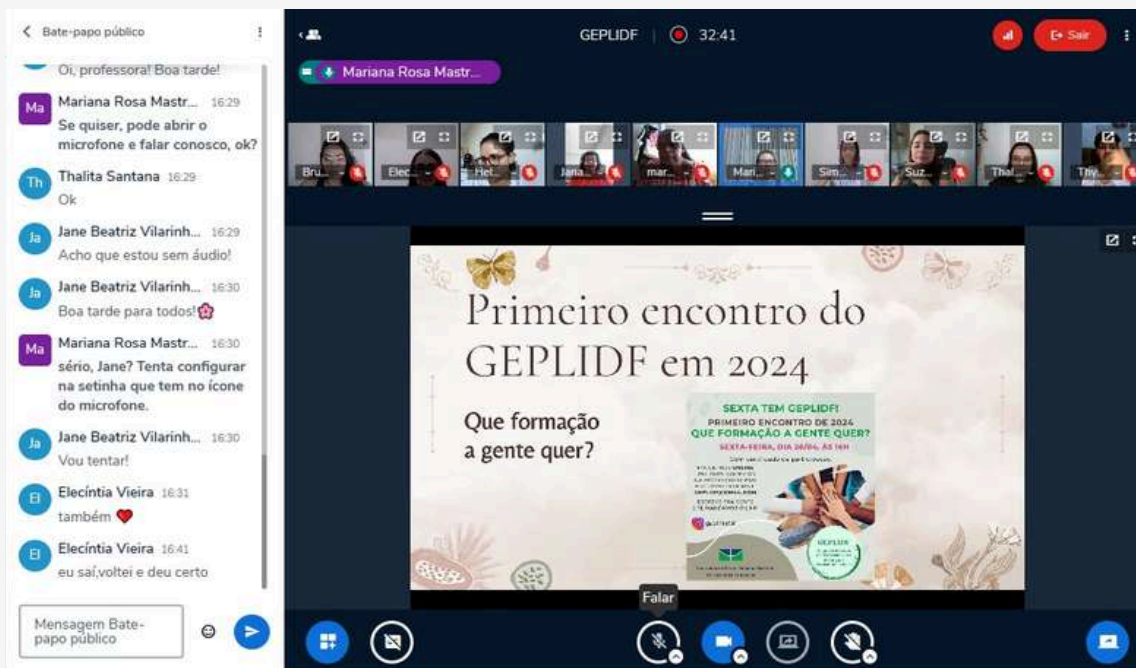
< Bate-papo público

Oi, professora! Boa tarde!

Ma Mariana Rosa Mastr... 16:29
Se quiser, pode abrir o microfone e falar conosco, ok?

Th Thalita Santana 16:29
Ok

Ja Jane Beatriz Vilarinh... 16:29
Acho que estou sem áudio!

Ja Jane Beatriz Vilarinh... 16:30
Boa tarde para todos!

Ma Mariana Rosa Mastr... 16:30
sério, Jane? Tenta configurar na setinha que tem no ícone do microfone.

Ja Jane Beatriz Vilarinh... 16:30
Vou tentar!

El Elecíntia Vieira 16:31
também

El Elecíntia Vieira 16:41
eu saí,voltei e deu certo

Mensagem Bate-papo público

GEPLIDF | 32:41

Sair

Mariana Rosa Mastr...

Bru... Elec... Hel... Jana... mar... Mari... Sim... Suz... Thal... Thy...

Primeiro encontro do GEPLIDF em 2024

Que formação a gente quer?

SEXTA TEM GEPLIDF!
PRIMEIRO ENCONTRO DE 2024
QUE FORMAÇÃO A GENTE QUER?
SEXTA-FEIRA, DIA 26/04, ÀS 16H
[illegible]

GEPLIDF
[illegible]

Falar